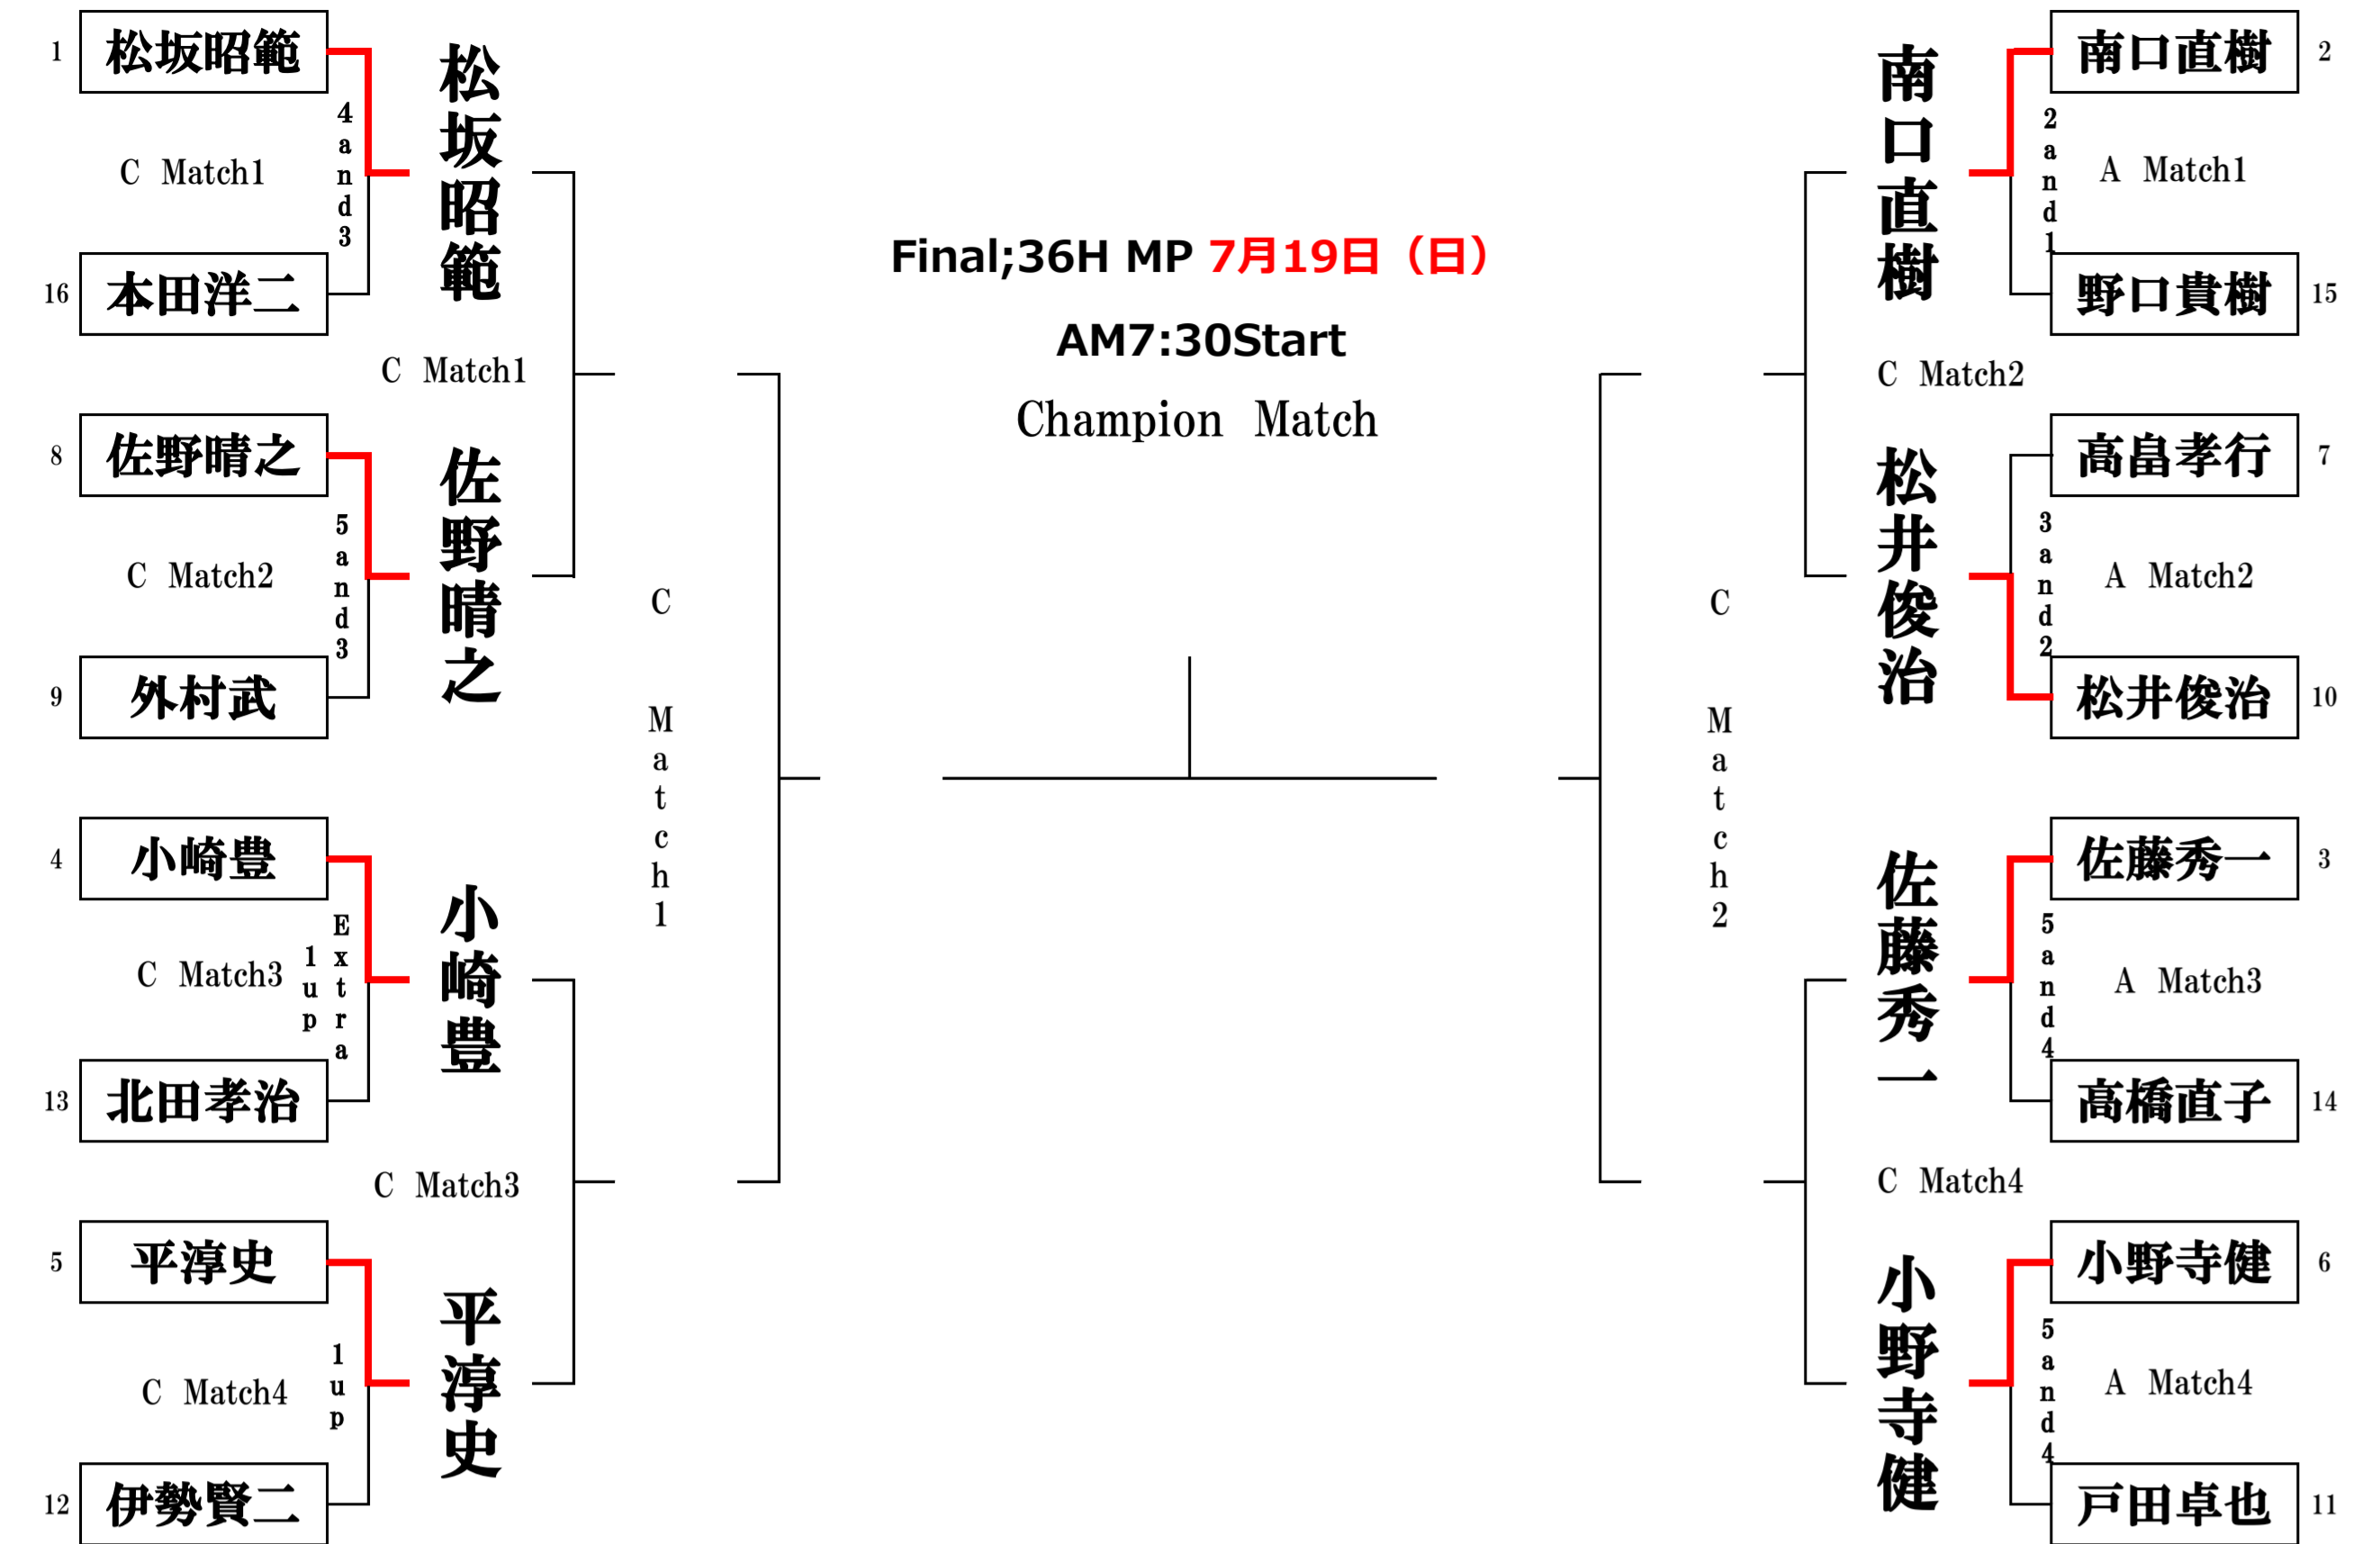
1 松坂昭範
C Match1
4 and 3
16 本田洋二
松坂昭範

C Match1

8 佐野晴之
C Match2
5 and 3
9 外村武
佐野晴之

4 小崎豊
C Match3
1 up Extra
13 北田孝治
小崎豊

C Match3

5 平淳史
C Match4
1 up
12 伊勢賢二
平淳史

C Match1

Final;36H MP 7月19日（日）
AM7:30Start
Champion Match

C Match2

南口直樹 2
A Match1
2 and 1
野口貴樹 15
南口直樹

C Match2

高畠孝行 7
A Match2
3 and 2
松井俊治 10
松井俊治

佐藤秀一 3
A Match3
5 and 4
高橋直子 14
佐藤秀一

C Match4

小野寺健 6
A Match4
5 and 4
戸田卓也 11
小野寺健